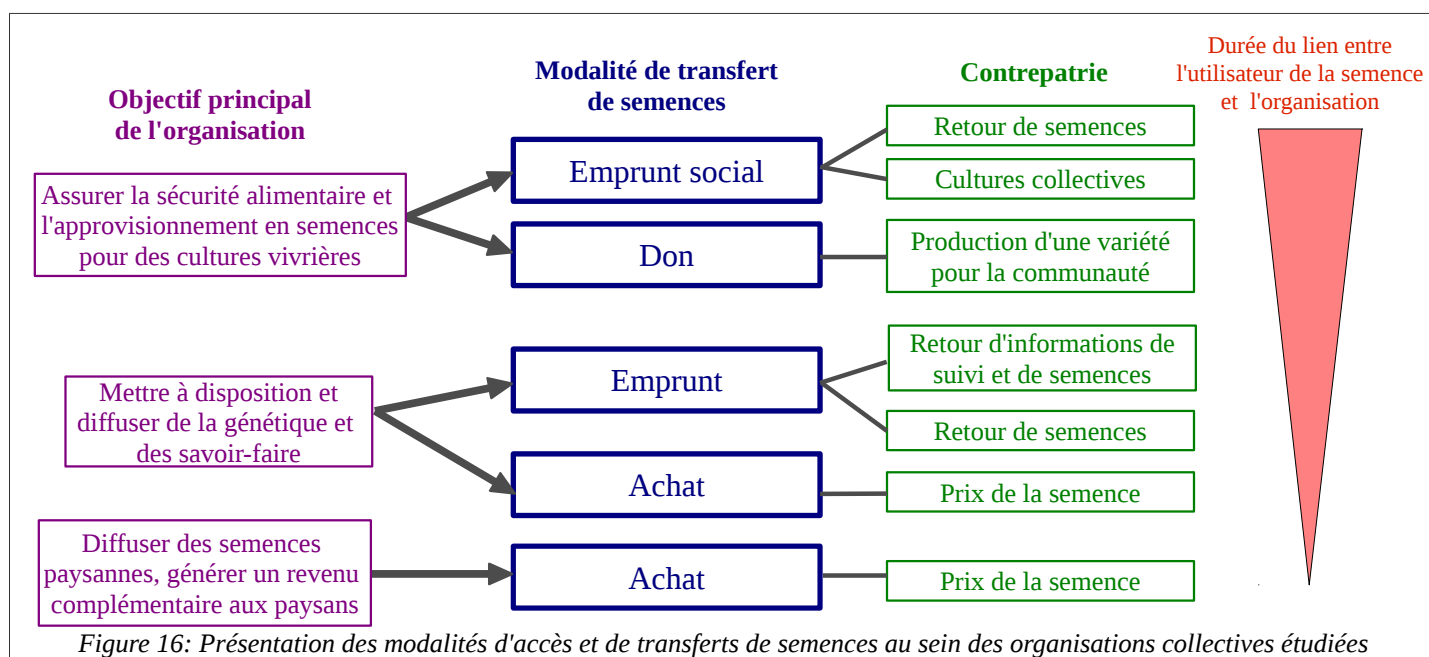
Objectif principal de l'organisation

Modalité de transfert de semences

Contrepatrie

Durée du lien entre l'utilisateur de la semence et l'organisation

Assurer la sécurité alimentaire et l'approvisionnement en semences pour des cultures vivrières

Emprunt social

Retour de semences

Cultures collectives

Don

Production d'une variété pour la communauté

Mettre à disposition et diffuser de la génétique et des savoir-faire

Emprunt

Retour d'informations de suivi et de semences

Retour de semences

Achat

Prix de la semence

Diffuser des semences paysannes, générer un revenu complémentaire aux paysans

Achat

Prix de la semence

Figure 16: Présentation des modalités d'accès et de transferts de semences au sein des organisations collectives étudiées